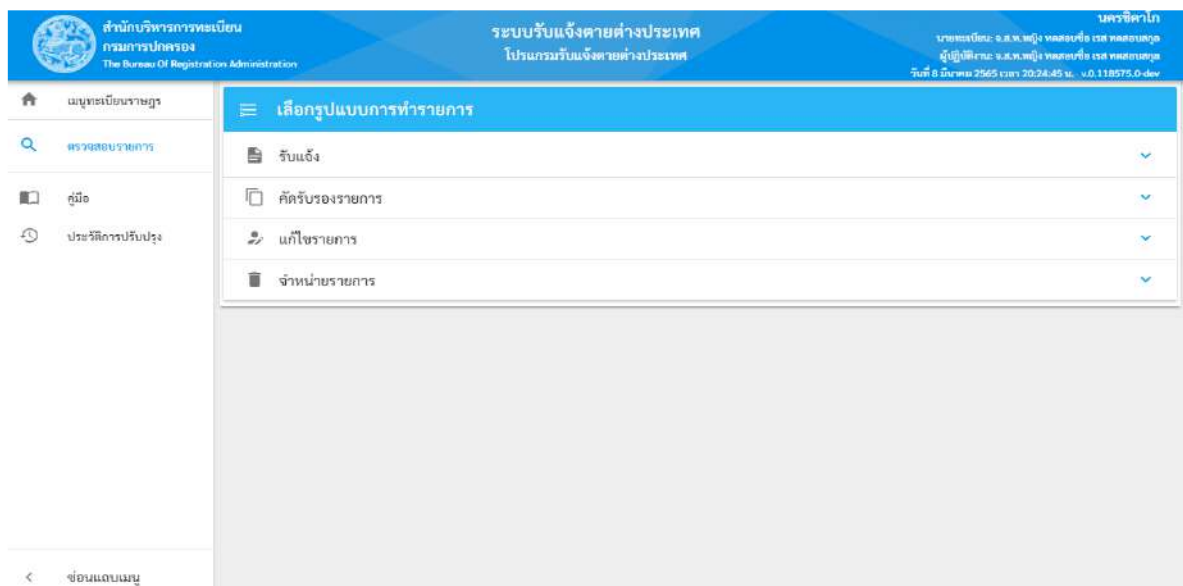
สำนักบริหารการทะเบียน
กรมการปกครอง
The Bureau Of Registration Administration

ระบบรับแจ้งตายต่างประเทศ
โปรแกรมรับแจ้งตายต่างประเทศ

นครชิคาโก
นายทะเบียน: จ.ส.ท.หญิง ทดสอบชื่อ เรส ทดสอบสกุล
ผู้ปฏิบัติงาน: จ.ส.ท.หญิง ทดสอบชื่อ เรส ทดสอบสกุล
วันที่ 8 มีนาคม 2565 เวลา 20:24:45 น. v.0.118575.0-dev

เมนูทะเบียนราษฎร
ตรวจสอบรายการ
คู่มือ
ประวัติการปรับปรุง

เลือกรูปแบบการทำรายการ
รับแจ้ง
คัดรับรองรายการ
แก้ไขรายการ
จำหน่ายรายการ

ซ่อนแถบเมนู